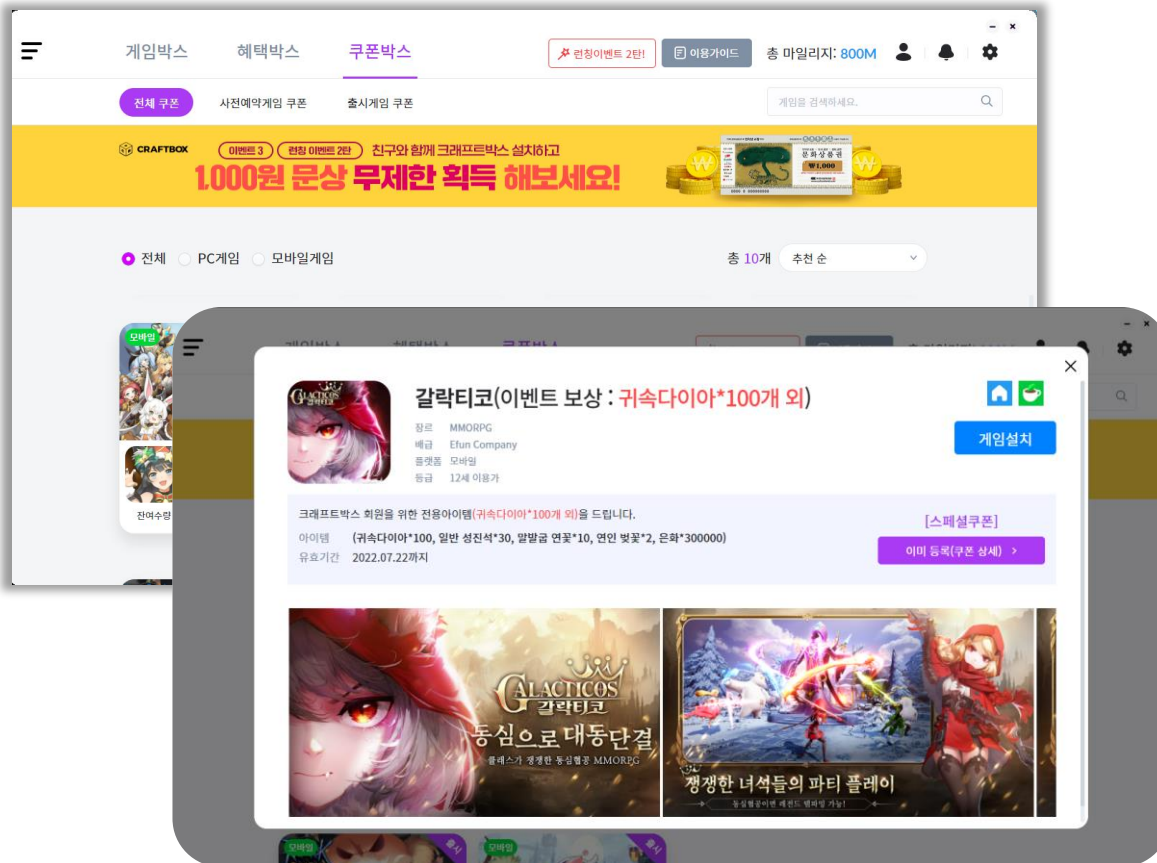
게임박스 혜택박스 쿠폰박스

랭킹이벤트 2탄! 이용가이드 총 마일리지: 800M

전체 쿠폰 사전예약게임 쿠폰 출시게임 쿠폰

게임을 검색하세요.

CRAFTBOX

이벤트 3 랭킹 이벤트 2탄 친구와 함께 크래프트박스 설치하고

1,000원 문상 무제한 획득 해보세요!

문화상품권

₩1,000

전체 PC게임 모바일게임

총 10개 추천 순

모바일

잔여수량

갈락티코(이벤트 보상 : 귀속다이아*100개 외)

장르 MMORPG
배급 Efun Company
플랫폼 모바일
등급 12세 이용가

게임설치

크래프트박스 회원을 위한 전용아이템(귀속다이아*100개 외)을 드립니다.

아이템 (귀속다이아*100, 일반 성진석*30, 말발굽 연꽃*10, 연인 벚꽃*2, 은화*300000)
유효기간 2022.07.22까지

[스페셜쿠폰]

이미 등록(쿠폰 상세) >

GALACTICOS 갈락티코

동심으로 대동단결

플레스가 생생한 동심힐링 MMORPG

생생한 녀석들의 파티 플레이

동심힐링이면 레전드 탱파밍 가능!

모바일 모바일